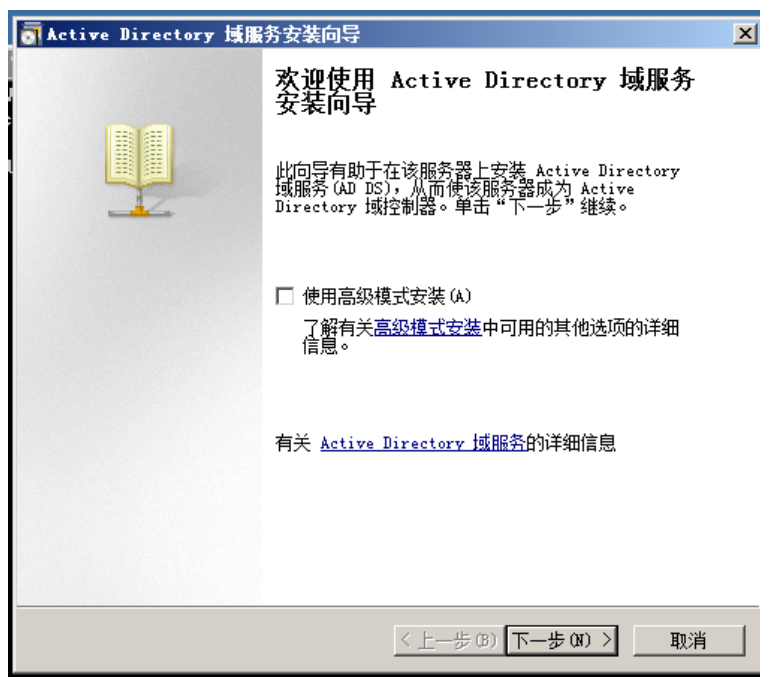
Active Directory 域服务安装向导

欢迎使用 Active Directory 域服务安装向导

此向导有助于在该服务器上安装 Active Directory 域服务(AD DS)，从而使该服务器成为 Active Directory 域控制器。单击“下一步”继续。

☐ 使用高级模式安装(A)

了解有关高级模式安装中可用的其他选项的详细信息。

有关 Active Directory 域服务的详细信息

< 上一步(B) 下一步(N) > 取消